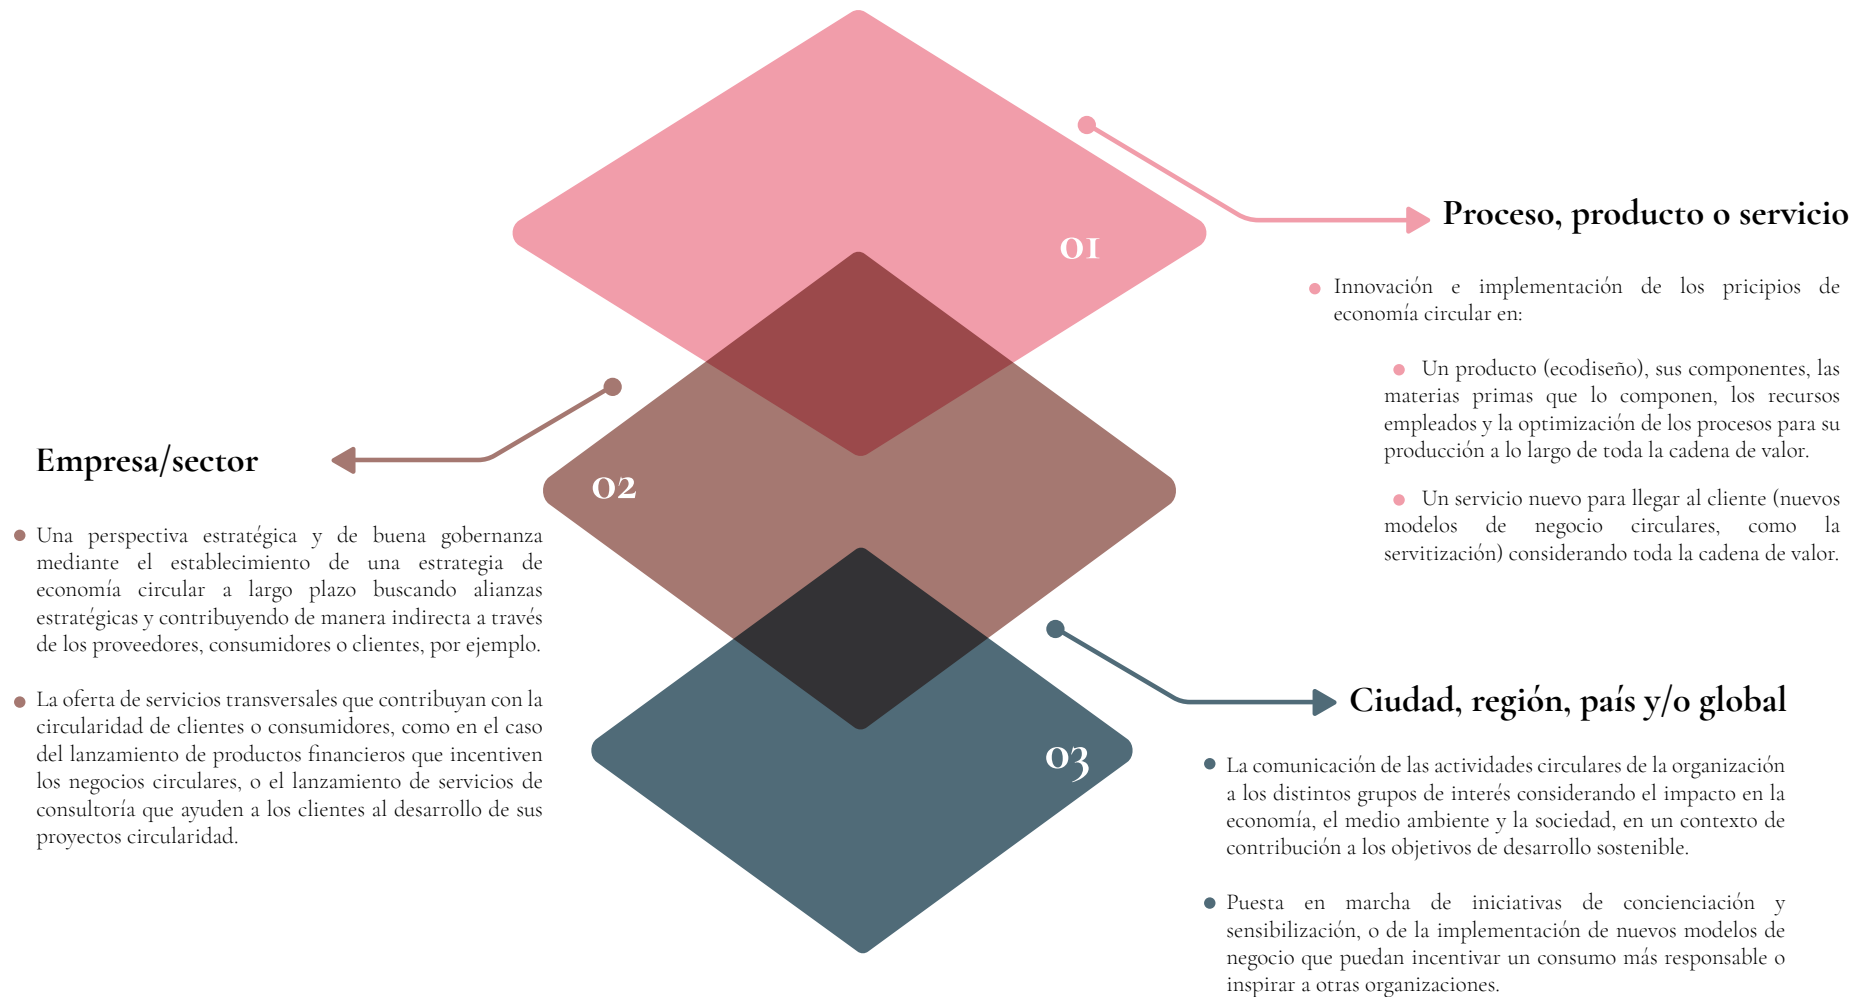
01

Proceso, producto o servicio

Innovación e implementación de los pricipios de economía circular en:

Un producto (ecodiseño), sus componentes, las materias primas que lo componen, los recursos empleados y la optimización de los procesos para su producción a lo largo de toda la cadena de valor.

Un servicio nuevo para llegar al cliente (nuevos modelos de negocio circulares, como la servitización) considerando toda la cadena de valor.

02

Empresa/sector

Una perspectiva estratégica y de buena gobernanza mediante el establecimiento de una estrategia de economía circular a largo plazo buscando alianzas estratégicas y contribuyendo de manera indirecta a través de los proveedores, consumidores o clientes, por ejemplo.

La oferta de servicios transversales que contribuyan con la circularidad de clientes o consumidores, como en el caso del lanzamiento de productos financieros que incentiven los negocios circulares, o el lanzamiento de servicios de consultoría que ayuden a los clientes al desarrollo de sus proyectos circularidad.

03

Ciudad, región, país y/o global

La comunicación de las actividades circulares de la organización a los distintos grupos de interés considerando el impacto en la economía, el medio ambiente y la sociedad, en un contexto de contribución a los objetivos de desarrollo sostenible.

Puesta en marcha de iniciativas de concienciación y sensibilización, o de la implementación de nuevos modelos de negocio que puedan incentivar un consumo más responsable o inspirar a otras organizaciones.